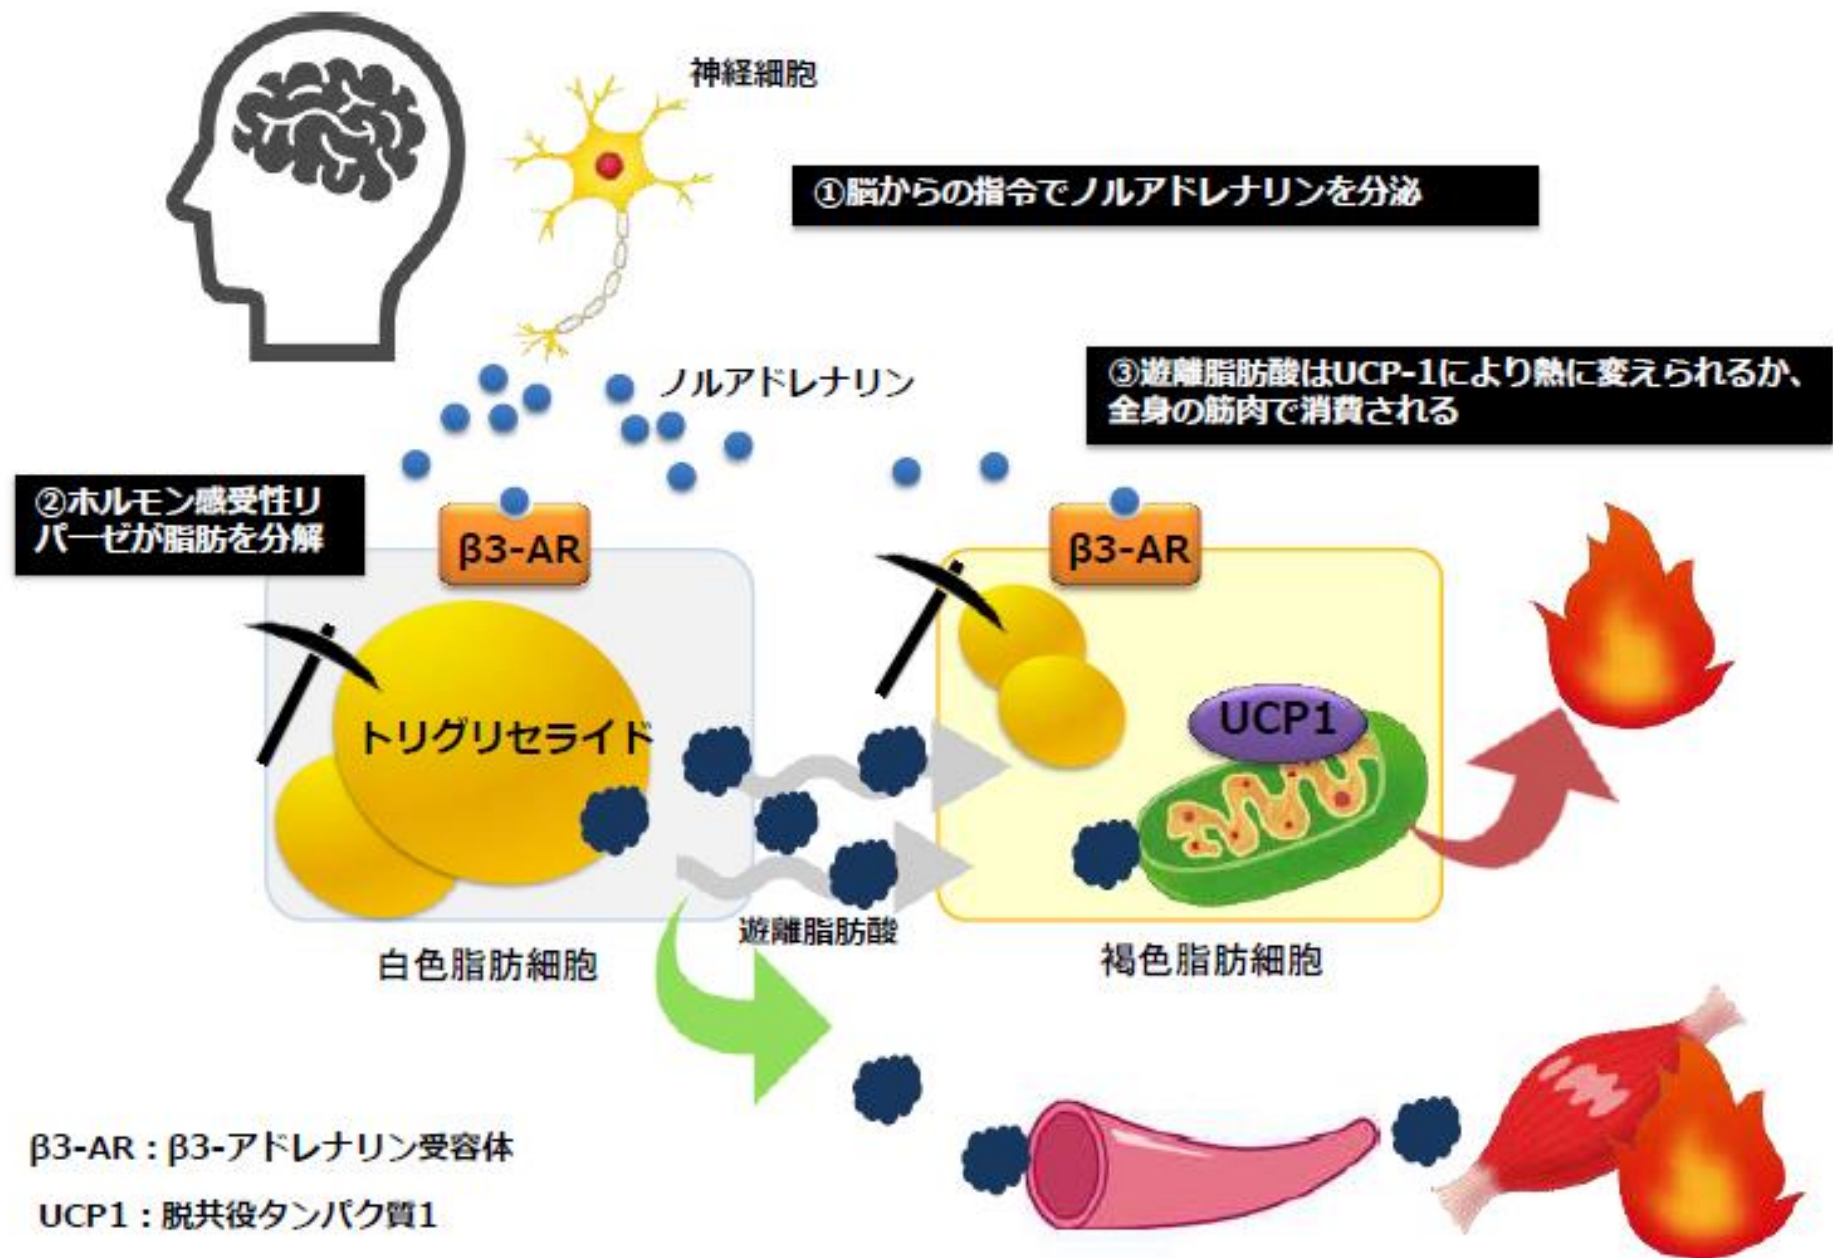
神経細胞

①脳からの指令でノルアドレナリンを分泌

ノルアドレナリン

③遊離脂肪酸はUCP-1により熱に変えられるか、全身の筋肉で消費される

②ホルモン感受性リパーゼが脂肪を分解

β3-AR

β3-AR

トリグリセライド

UCP1

遊離脂肪酸

白色脂肪細胞

褐色脂肪細胞

β3-AR：β3-アドレナリン受容体

UCP1：脱共役タンパク質1